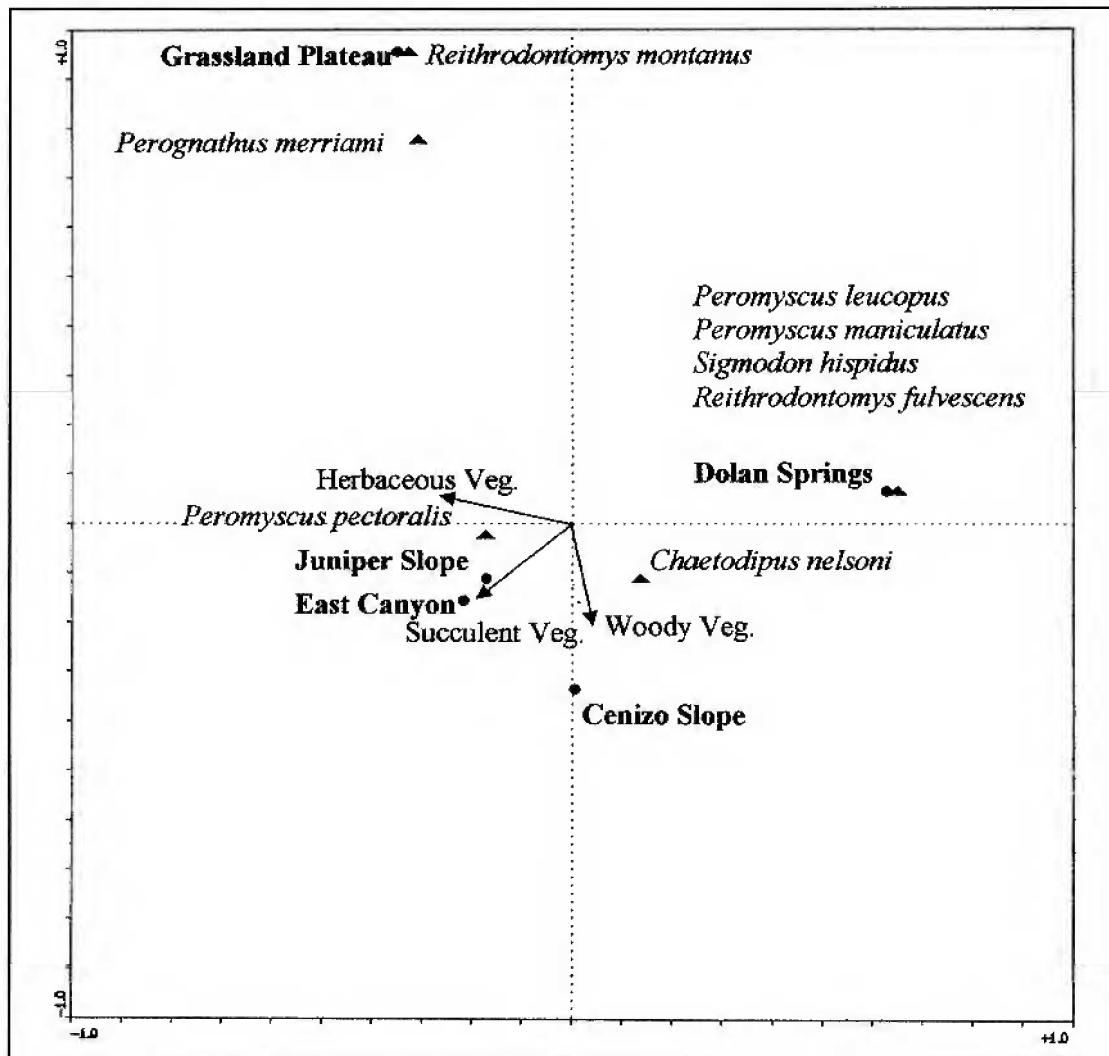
+1.0

Grassland Plateau Reithrodontomys montanus

Perognathus merriami

Peromyscus leucopus
Peromyscus maniculatus
Sigmodon hispidus
Reithrodontomys fulvescens

Herbaceous Veg.

Dolan Springs

Peromyscus pectoralis

Juniper Slope

Chaetodipus nelsoni

East Canyon

Succulent Veg.

Woody Veg.

Cenizo Slope

-1.0

-1.0

+1.0